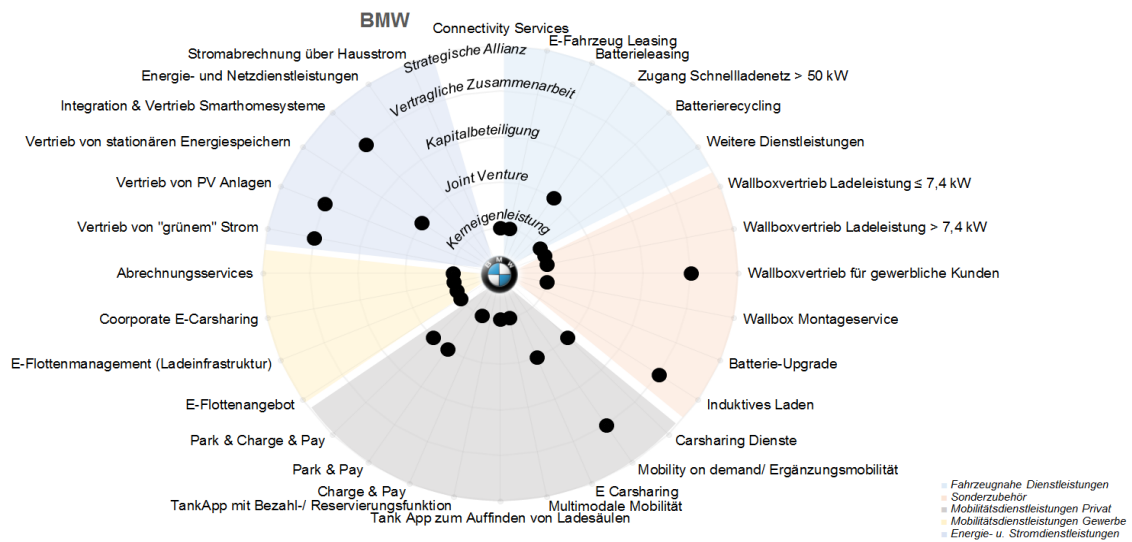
BMW

Connectivity Services
E-Fahrzeug Leasing
Batterieleasing
Zugang Schnellladenetz > 50 kW
Batterierecycling
Weitere Dienstleistungen
Wallboxvertrieb Ladeleistung ≤ 7,4 kW
Wallboxvertrieb Ladeleistung > 7,4 kW
Wallboxvertrieb für gewerbliche Kunden
Wallbox Montageservice
Batterie-Upgrade
Induktives Laden
Carsharing Dienste
Mobility on demand/ Ergänzungsmobilität
E Carsharing
Multimodale Mobilität
Tank App zum Auffinden von Ladesäulen
TankApp mit Bezahl-/ Reservierungsfunktion
Charge & Pay
Park & Pay
Park & Charge & Pay
E-Flottenangebot
E-Flottenmanagement (Ladeinfrastruktur)
Coorporate E-Carsharing
Abrechnungsservices
Vertrieb von "grünem" Strom
Vertrieb von PV Anlagen
Vertrieb von stationären Energiespeichern
Integration & Vertrieb Smarthomesysteme
Energie- und Netzdienstleistungen
Stromabrechnung über Hausstrom

Strategische Allianz
Vertragliche Zusammenarbeit
Kapitalbeteiligung
Joint Venture
Kerneigenleistung

Fahrzeugnahe Dienstleistungen
Sonderzubehör
Mobilitätsdienstleistungen Privat
Mobilitätsdienstleistungen Gewerbe
Energie- u. Stromdienstleistungen